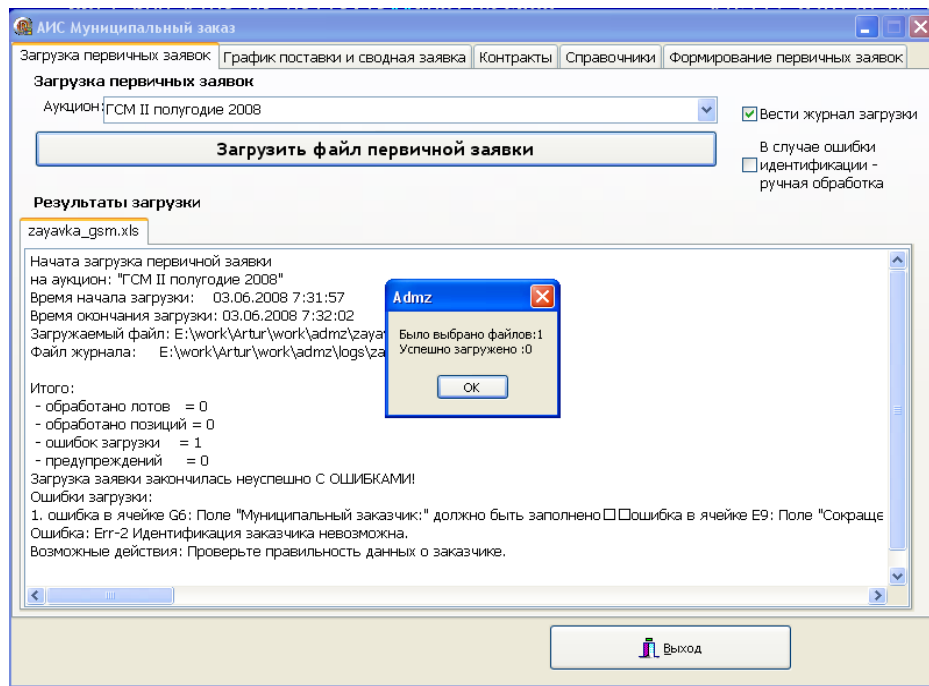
АИС Муниципальный заказ

Загрузка первичных заявок | График поставки и сводная заявка | Контракты | Справочники | Формирование первичных заявок

Загрузка первичных заявок

Аукцион: ГСМ II полугодие 2008

Вести журнал загрузки

Загрузить файл первичной заявки

В случае ошибки идентификации - ручная обработка

Результаты загрузки

zayavka_gsm.xls

Начата загрузка первичной заявки
на аукцион: "ГСМ II полугодие 2008"
Время начала загрузки: 03.06.2008 7:31:57
Время окончания загрузки: 03.06.2008 7:32:02
Загружаемый файл: E:\work\Artur\work\admz\zaya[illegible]
Файл журнала: E:\work\Artur\work\admz\logs\za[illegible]

Итого:
- обработано лотов = 0
- обработано позиций = 0
- ошибок загрузки = 1
- предупреждений = 0
Загрузка заявки закончилась неуспешно С ОШИБКАМИ!
Ошибки загрузки:
1. ошибка в ячейке G6: Поле "Муниципальный заказчик:" должно быть заполнено□□ошибка в ячейке E9: Поле "Сокраще
Ошибка: Err-2 Идентификация заказчика невозможна.
Возможные действия: Проверьте правильность данных о заказчике.

Admz

Было выбрано файлов:1
Успешно загружено :0

OK

Выход